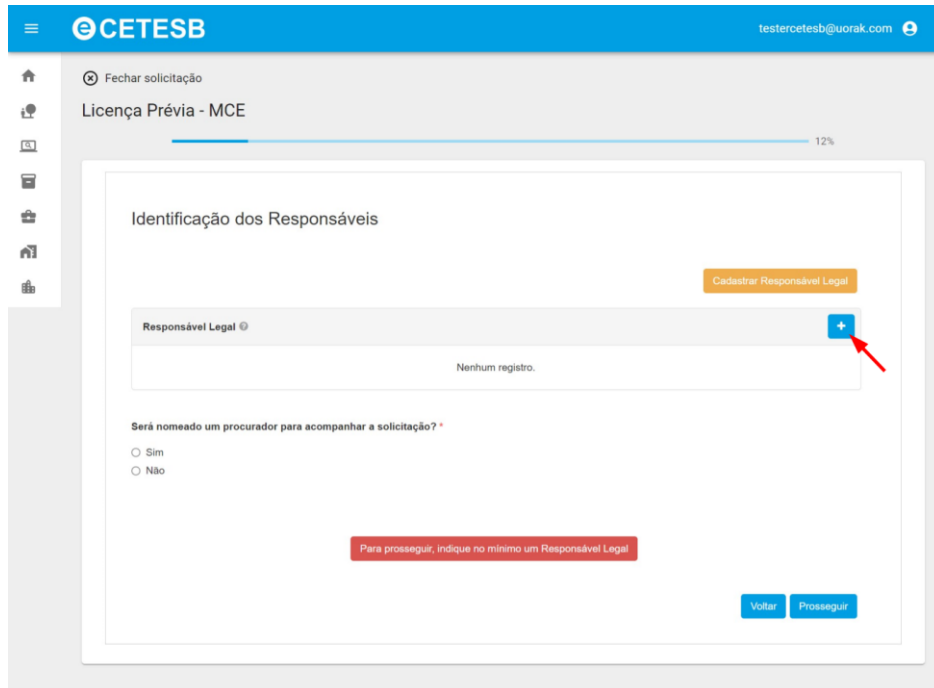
CETESB

testercetesb@uorak.com

Fechar solicitação

Licença Prévia - MCE

12%

Identificação dos Responsáveis

Cadastrar Responsável Legal

Responsável Legal

+

Nenhum registro.

Será nomeado um procurador para acompanhar a solicitação? *

Sim

Não

Para prosseguir, indique no mínimo um Responsável Legal

Voltar

Prosseguir